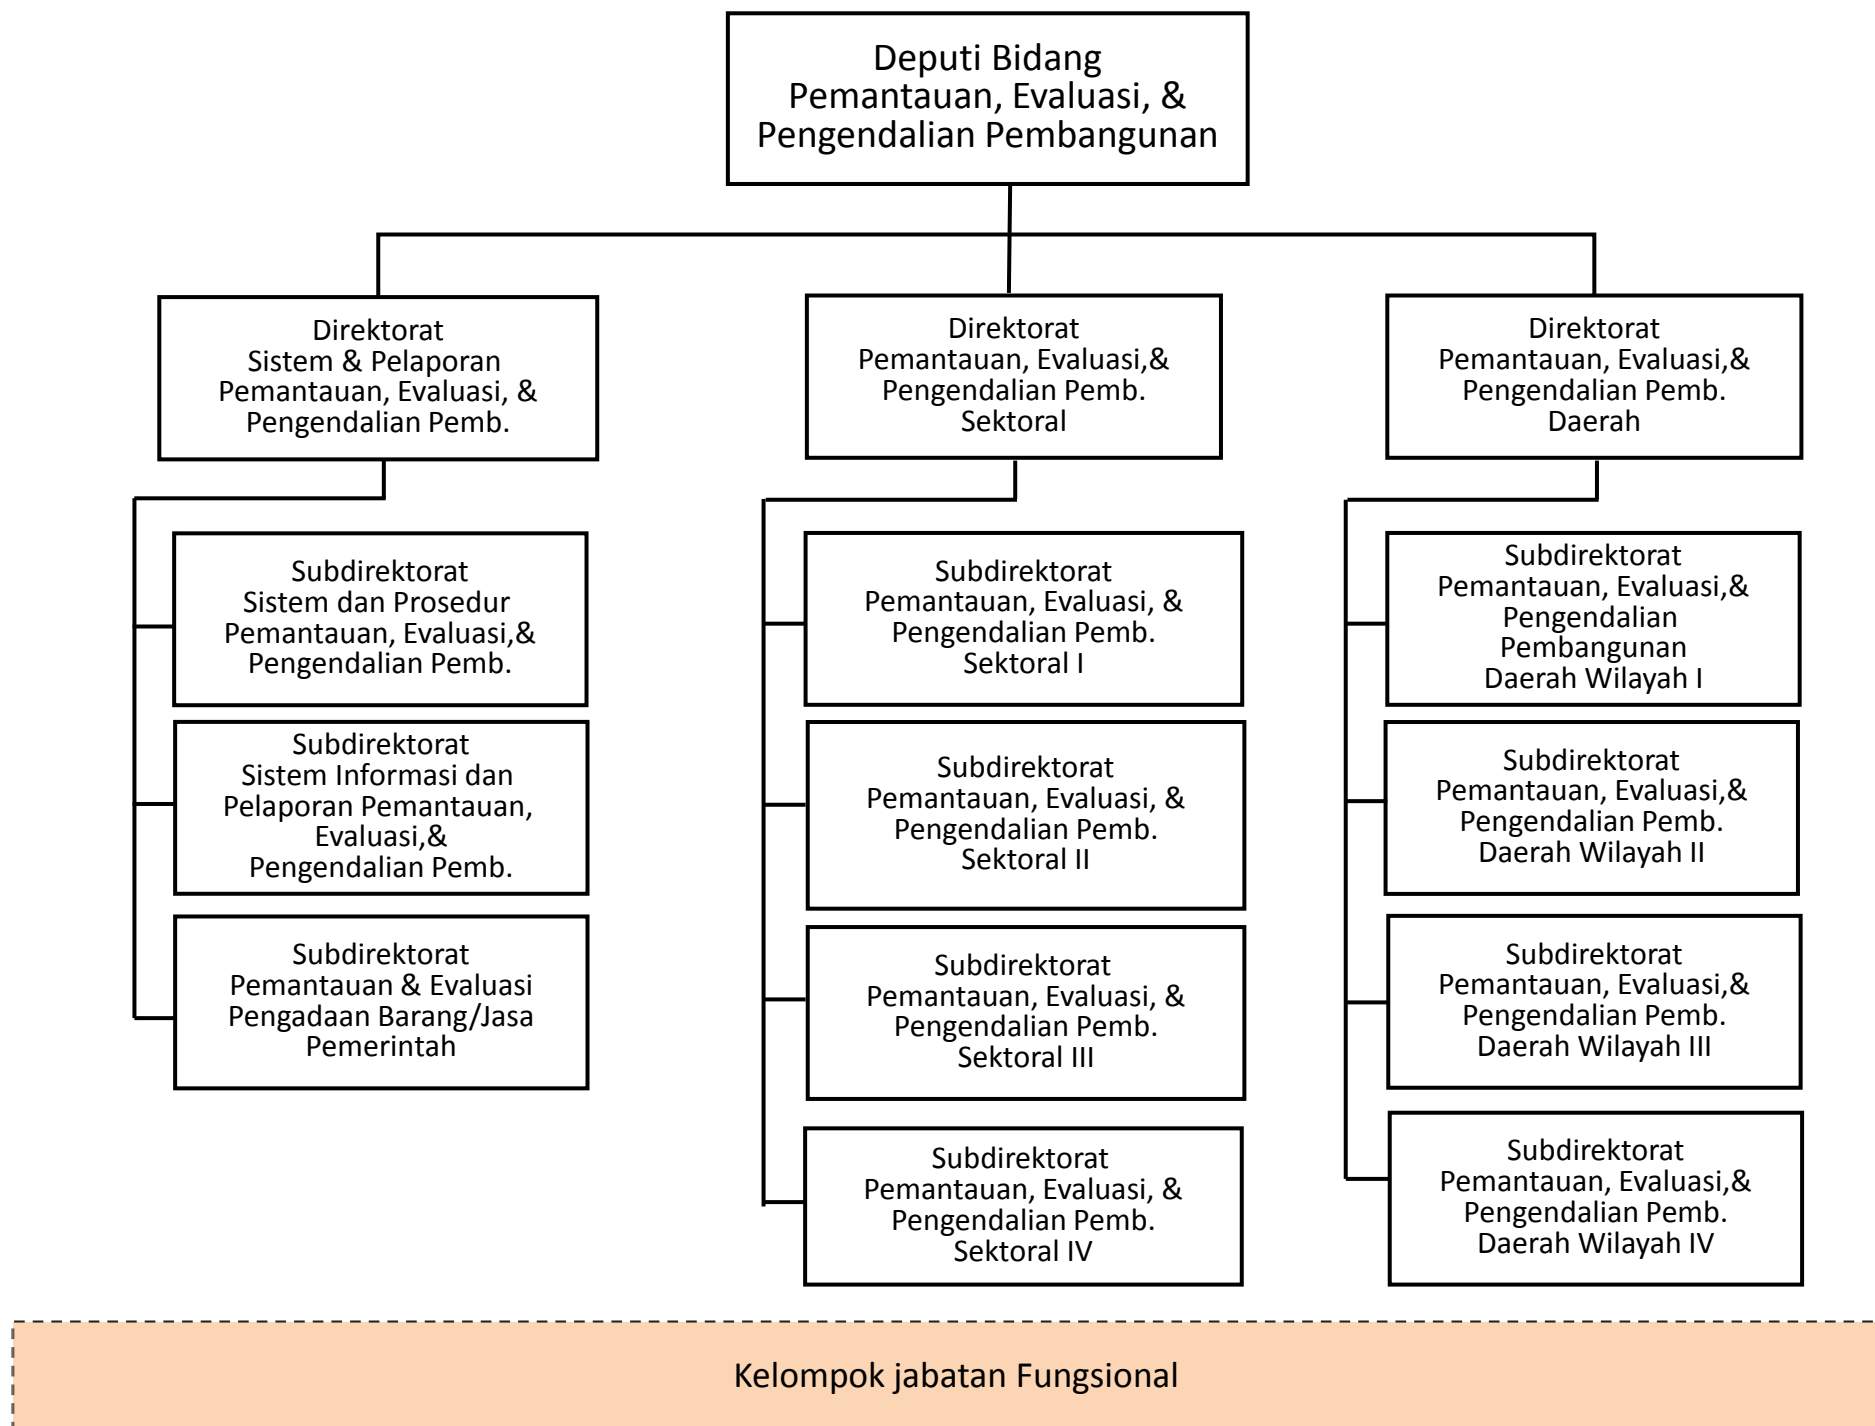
Deputi Bidang
Pemantauan, Evaluasi, &
Pengendalian Pembangunan

Direktorat
Sistem & Pelaporan
Pemantauan, Evaluasi, &
Pengendalian Pemb.

Direktorat
Pemantauan, Evaluasi,&
Pengendalian Pemb.
Sektoral

Direktorat
Pemantauan, Evaluasi,&
Pengendalian Pemb.
Daerah

Subdirektorat
Sistem dan Prosedur
Pemantauan, Evaluasi,&
Pengendalian Pemb.

Subdirektorat
Sistem Informasi dan
Pelaporan Pemantauan,
Evaluasi,&
Pengendalian Pemb.

Subdirektorat
Pemantauan & Evaluasi
Pengadaan Barang/Jasa
Pemerintah

Subdirektorat
Pemantauan, Evaluasi, &
Pengendalian Pemb.
Sektoral I

Subdirektorat
Pemantauan, Evaluasi, &
Pengendalian Pemb.
Sektoral II

Subdirektorat
Pemantauan, Evaluasi, &
Pengendalian Pemb.
Sektoral III

Subdirektorat
Pemantauan, Evaluasi, &
Pengendalian Pemb.
Sektoral IV

Subdirektorat
Pemantauan, Evaluasi,&
Pengendalian
Pembangunan
Daerah Wilayah I

Subdirektorat
Pemantauan, Evaluasi,&
Pengendalian Pemb.
Daerah Wilayah II

Subdirektorat
Pemantauan, Evaluasi,&
Pengendalian Pemb.
Daerah Wilayah III

Subdirektorat
Pemantauan, Evaluasi,&
Pengendalian Pemb.
Daerah Wilayah IV

Kelompok jabatan Fungsional